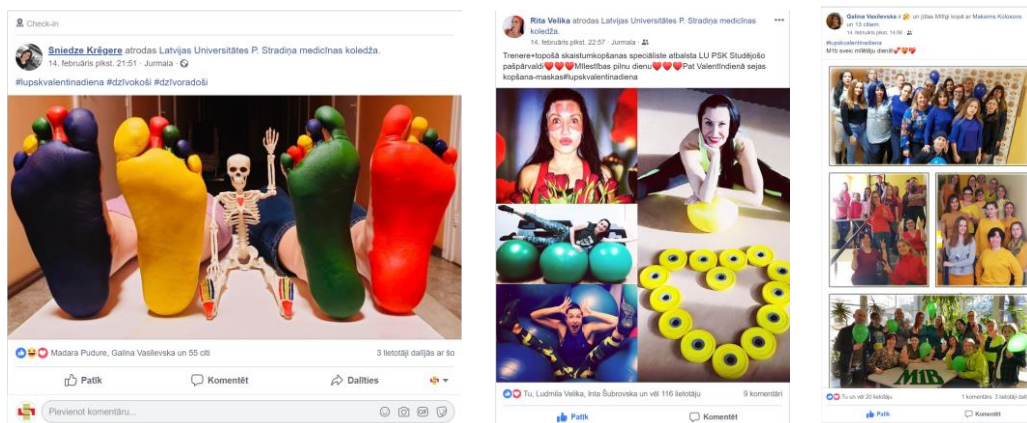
Check-in

Sniedze Krēgere atrodas Latvijas Universitātes P. Stradiņa medicīnas koledža.
14. februāris plkst. 21:51 · Jurmala ·

#lupskvalentinadiena #dzīvokoši #dzīvoradoši

Madara Pudure, Galina Vasiļevska un 55 citi

3 lietotāji dalījās ar šo

Patīk

Komentēt

Dalīties

Pievienot komentāru...

Rita Velika atrodas Latvijas Universitātes P. Stradiņa medicīnas koledža.
14. februāris plkst. 22:57 · Jurmala ·

Trenere+topošā skaistumkopšanas speciāliste atbalsta LU PSK Studējošo pašpārvaldi❤❤❤Mīlestības pilnu dienu❤❤❤Pat Valentīndienā sejas kopšana-maskas#lupskvalentinadiena

Tu, Ludmila Velika, Inta Šubrovska un vēl 116 lietotāju

9 komentāri

Patīk

Komentēt

Galina Vasiļevska ir un jūtas Mīlīgi kopā ar Makaims Kolosovs un 13 citiem.
14. februāris plkst. 14:06 ·

#lupskvalentinadiena
Mīlīs sveic mīlētāju dienā!❤❤❤

MIB

Tu un vēl 20 lietotāji

1 komentārs 3 lietotāji dalījās

Patīk

Komentēt